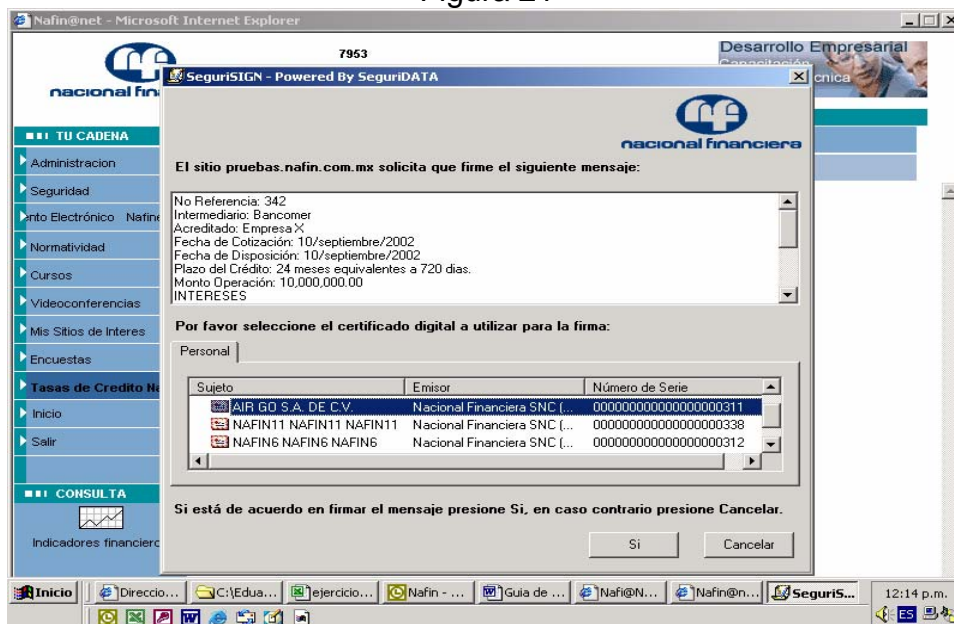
Figura 27

Nafin@net - Microsoft Internet Explorer

nacional fin

7953

Desarrollo Empresarial

cnica

TU CADENA

Administracion

Seguridad

nto Electrónico Nafin

Normatividad

Cursos

Videoconferencias

Mis Sitios de Interes

Encuestas

Tasas de Credito N

Inicio

Salir

CONSULTA

Indicadores financiero

SeguriSIGN - Powered By SeguriDATA

nacional financiera

El sitio pruebas.nafin.com.mx solicita que firme el siguiente mensaje:

No Referencia: 342
Intermediario: Bancomer
Acreditado: Empresa X
Fecha de Cotización: 10/septiembre/2002
Fecha de Disposición: 10/septiembre/2002
Plazo del Crédito: 24 meses equivalentes a 720 dias.
Monto Operación: 10,000,000.00
INTERESES

Por favor seleccione el certificado digital a utilizar para la firma:

Personal

| Sujeto | Emisor | Número de Serie |
|---|---|---|
| AIR GO S.A. DE C.V. | Nacional Financiera SNC (... | 00000000000000000311 |
| NAFIN11 NAFIN11 NAFIN11 | Nacional Financiera SNC (... | 00000000000000000338 |
| NAFIN6 NAFIN6 NAFIN6 | Nacional Financiera SNC (... | 00000000000000000312 |

Si está de acuerdo en firmar el mensaje presione Si, en caso contrario presione Cancelar.

Si

Cancelar

Inicio | Direccio... | C:\Edua... | ejercicio... | Nafin - ... | Guia de ... | Nafi@N... | Nafin@n... | SeguriS... | 12:14 p.m.

ES